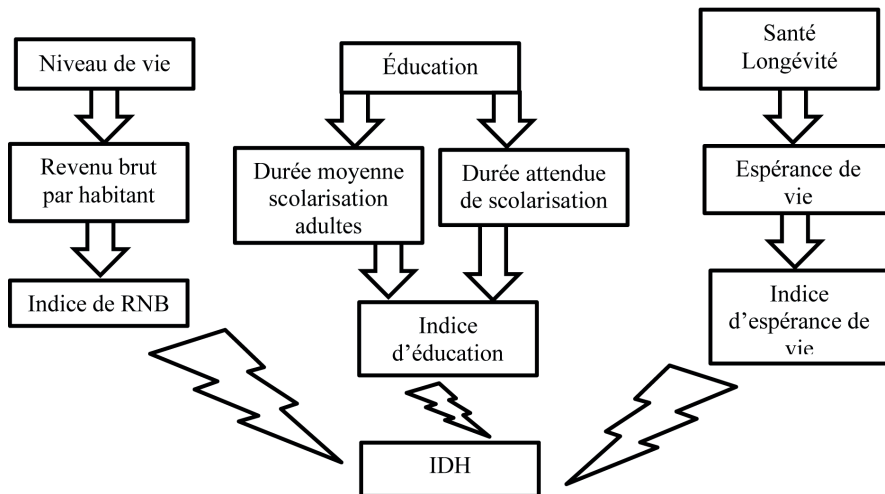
Niveau de vie

Éducation

Santé Longévité

Revenu brut par habitant

Durée moyenne scolarisation adultes

Durée attendue de scolarisation

Espérance de vie

Indice de RNB

Indice d'éducation

Indice d'espérance de vie

IDH